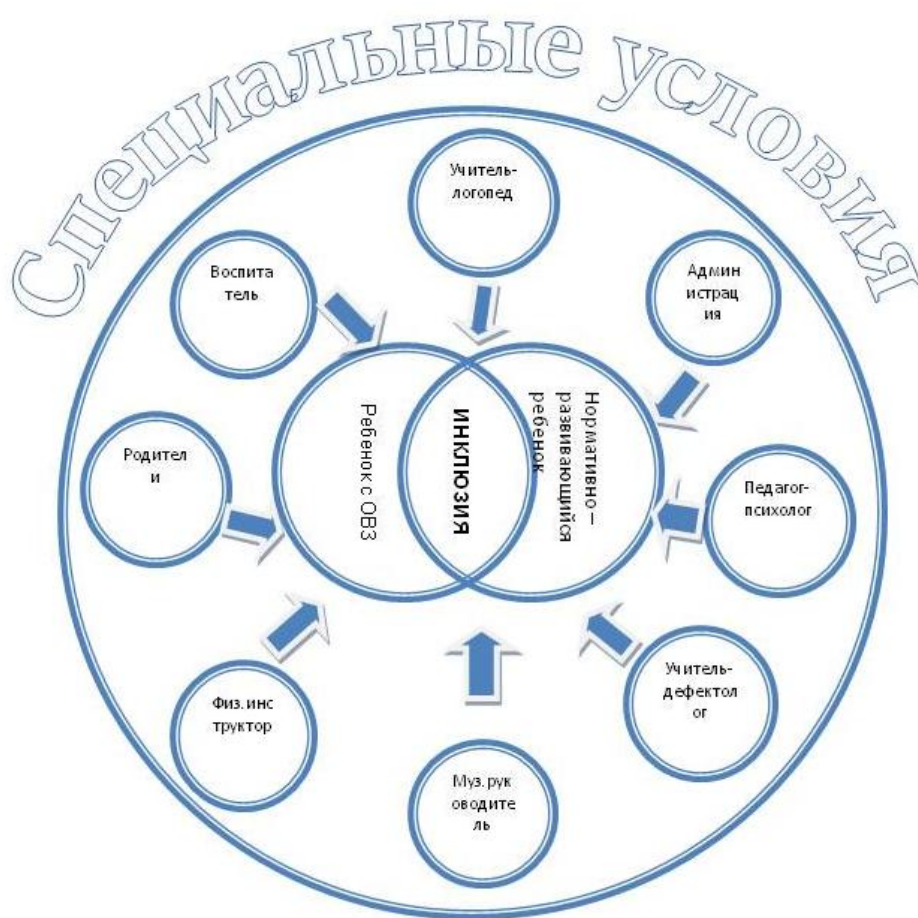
Специальные условия

Учитель-логопед

Воспитатель

Администрация

Ребенок с ОВЗ

ИНКЛЮЗИЯ

Нормативно – развивающийся ребенок

Родители

Педагог-психолог

Физ.инструктор

Учитель-дефектолог

Муз.руководитель